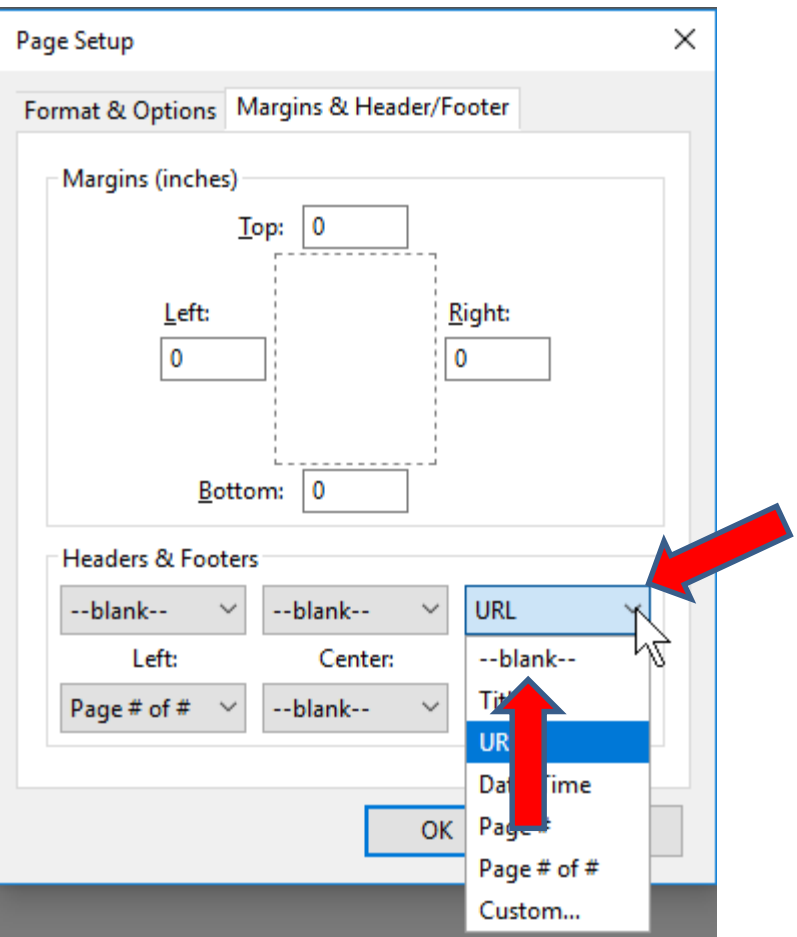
Page Setup

Format & Options

Margins & Header/Footer

Margins (inches)

Top: 0

Left:

0

Right:

0

Bottom: 0

Headers & Footers

--blank--

--blank--

URL

Left:

Center:

Page # of #

--blank--

--blank--

Tit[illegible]

UR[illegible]

Da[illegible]Time

Page #

Page # of #

Custom...

OK